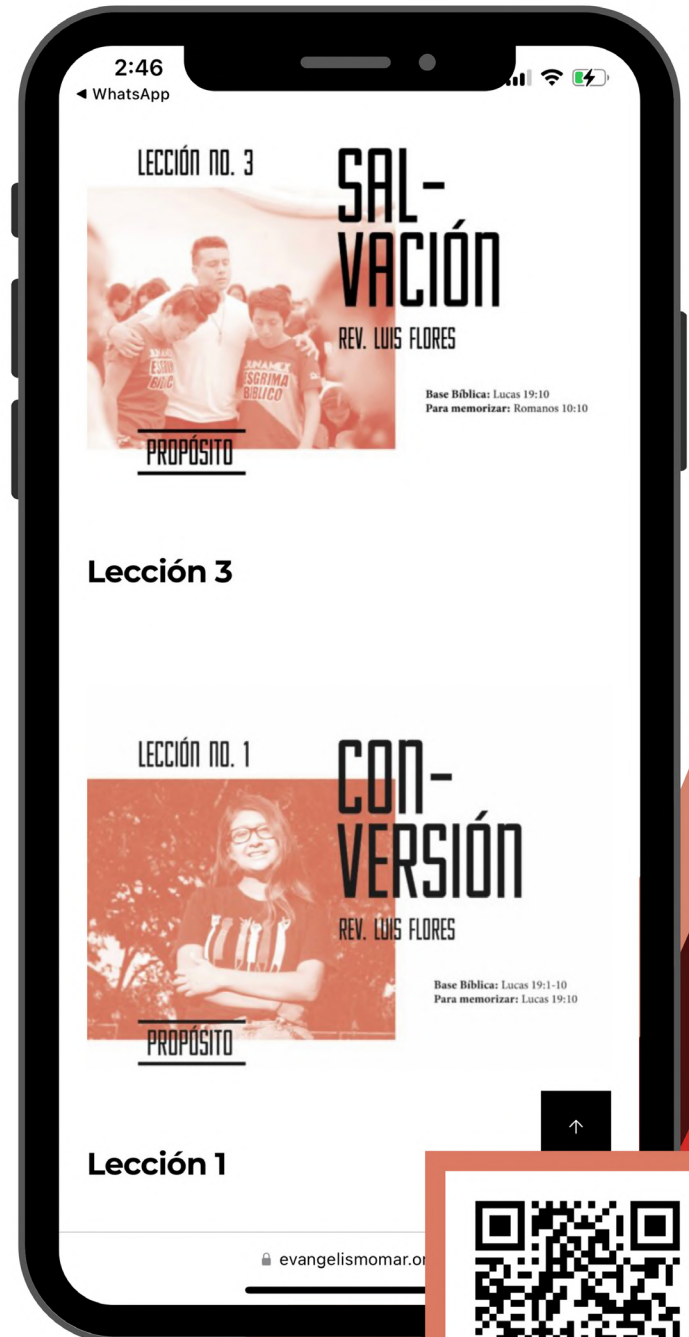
2:46
◀ WhatsApp

LECCIÓN NO. 3

SAL-
VACIÓN

REV. LUIS FLORES

ESGRIMA BÍBLICO

ESGRIMA BÍBLICO

Base Bíblica: Lucas 19:10
Para memorizar: Romanos 10:10

PROPÓSITO

Lección 3

LECCIÓN NO. 1

CON-
VERSIÓN

REV. LUIS FLORES

Base Bíblica: Lucas 19:1-10
Para memorizar: Lucas 19:10

PROPÓSITO

Lección 1

evangelismomar.or